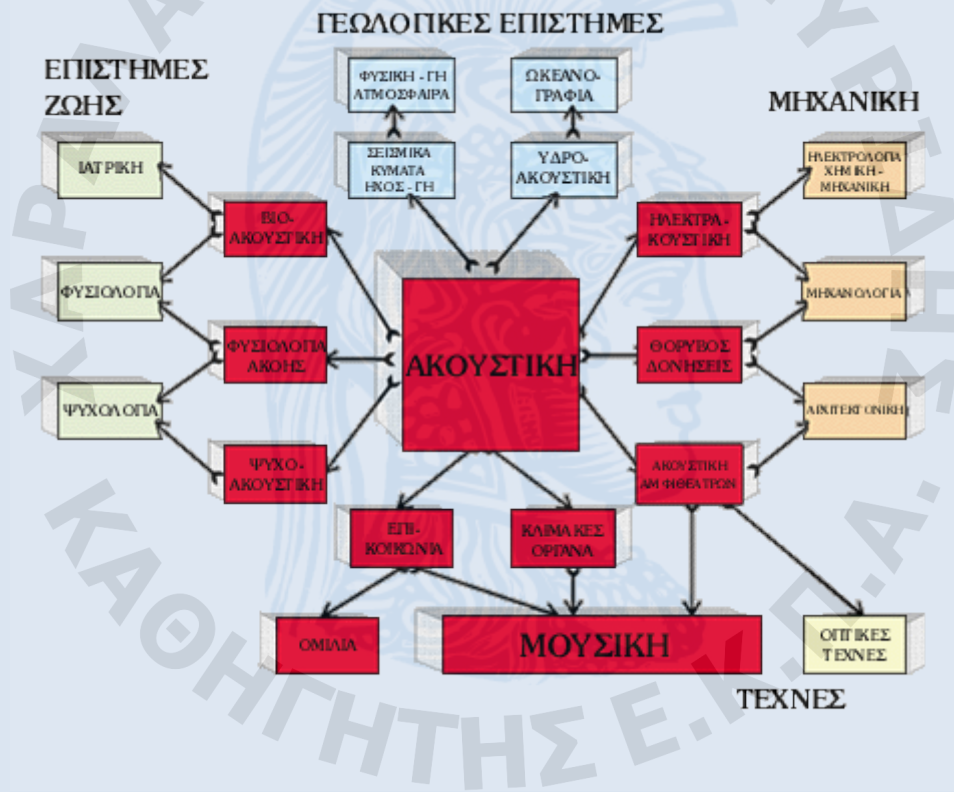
ΓΕΩΛΟΓΙΚΕΣ ΕΠΙΣΤΗΜΕΣ

ΕΠΙΣΤΗΜΕΣ ΖΩΗΣ

ΜΗΧΑΝΙΚΗ

ΦΥΣΙΚΗ - ΓΗ ΑΤΜΟΣΦΑΙΡΑ

ΩΚΕΑΝΟ-ΓΡΑΦΙΑ

ΙΑΤΡΙΚΗ

ΣΕΙΣΜΙΚΑ ΚΥΜΑΤΑ ΗΧΟΣ - ΓΗ

ΥΔΡΟ-ΑΚΟΥΣΤΙΚΗ

ΗΛΕΚΤΡΟΛΟΓΙΑ ΧΗΜΙΚΗ - ΜΗΧΑΝΙΚΗ

ΒΙΟ-ΑΚΟΥΣΤΙΚΗ

ΗΛΕΚΤΡΑ-ΚΟΥΣΤΙΚΗ

ΦΥΣΙΟΛΟΓΙΑ

ΜΗΧΑΝΟΛΟΓΙΑ

ΦΥΣΙΟΛΟΓΙΑ ΑΚΟΗΣ

ΑΚΟΥΣΤΙΚΗ

ΘΟΡΥΒΟΣ ΔΟΝΗΣΕΙΣ

ΨΥΧΟΛΟΓΙΑ

ΑΡΧΙΤΕΚΤΟΝΙΚΗ

ΨΥΧΟ-ΑΚΟΥΣΤΙΚΗ

ΑΚΟΥΣΤΙΚΗ ΑΜΦΙΘΕΑΤΡΩΝ

ΕΠΙ-ΚΟΙΝΩΝΙΑ

ΚΛΙΜΑΚΕΣ ΟΡΓΑΝΑ

ΟΜΙΛΙΑ

ΜΟΥΣΙΚΗ

ΟΠΤΙΚΕΣ ΤΕΧΝΕΣ

ΤΕΧΝΕΣ

ΚΑΘΗΓΗΤΗΣ Ε.Κ.Π.Α.